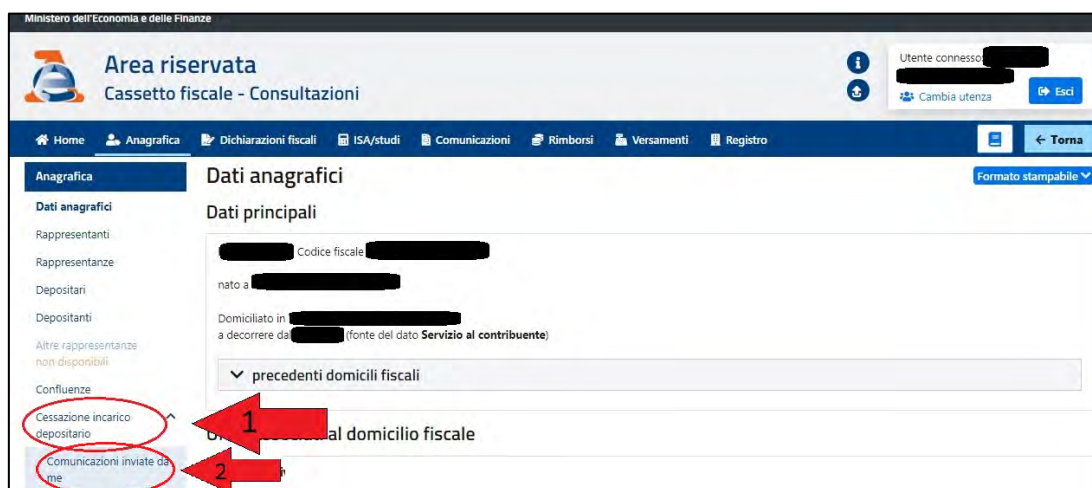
Ministero dell'Economia e delle Finanze

Area riservata
Cassetto fiscale - Consultazioni

Utente connesso: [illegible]
Cambia utenza
Esci

Home
Anagrafica
Dichiarazioni fiscali
ISA/studi
Comunicazioni
Rimborsi
Versamenti
Registro
Torna

Anagrafica
Dati anagrafici
Rappresentanti
Rappresentanze
Depositari
Depositanti
Altre rappresentanze non disponibili
Confluenze
Cessazione incarico depositario
Comunicazioni inviate da me

Dati anagrafici
Formato stampabile
Dati principali

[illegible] Codice fiscale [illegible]

nato a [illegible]

Domiciliato in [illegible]
a decorrere dal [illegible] (fonte del dato Servizio al contribuente)

precedenti domicili fiscali

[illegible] al domicilio fiscale

1
2